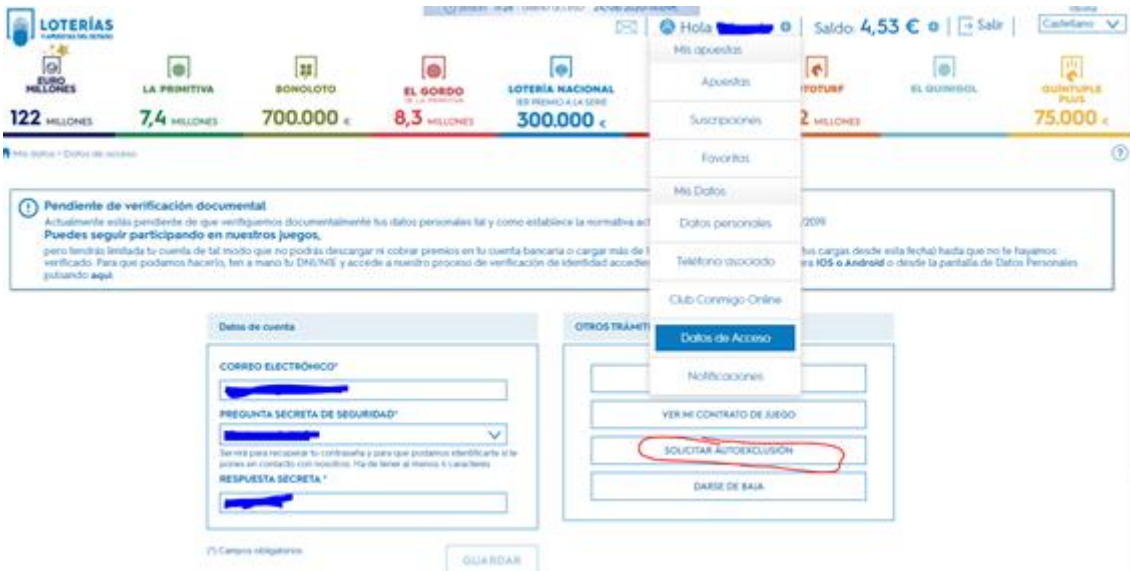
LOTERÍAS Y APUESTAS DEL ESTADO

Hola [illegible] | Saldo 4,53 € | Salir | Castellano

EURO MILLONES 122 MILLONES
LA PRIMITIVA 7,4 MILLONES
BONOLOTO 700.000 €
EL GORDO DE LA PRIMITIVA 8,3 MILLONES
LOTERÍA NACIONAL 1ER PREMIO A LA SERIE 300.000 €
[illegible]TOTURF 2 MILLONES
EL QUINIGOL
QUÍNTUPLE PLUS 75.000 €

Mis apuestas
Apuestas
Suscripciones
Favoritos
Mis Datos
Datos personales
Teléfono asociado
Club Conmigo Online
Datos de Acceso
Notificaciones

Mis datos > Datos de acceso

Pendiente de verificación documental
Actualmente está pendiente de que verifiquemos documentalmente tus datos personales tal y como establece la normativa act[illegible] /2019
Puedes seguir participando en nuestros juegos,
pero tendrás limitada tu cuenta de tal modo que no podrás descargar ni cobrar premios en tu cuenta bancaria o cargar más de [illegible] tus cargas desde esta fecha) hasta que no te hayamos verificado. Para que podamos hacerlo, ten a mano tu DNI/NIE y accede a nuestro proceso de verificación de identidad accedien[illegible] ra IOS o Android o desde la pantalla de Datos Personales pulsando aquí.

Datos de cuenta
CORREO ELECTRÓNICO*
PREGUNTA SECRETA DE SEGURIDAD*
Servirá para recuperar tu contraseña y para que podamos identificarte si te pones en contacto con nosotros. Ha de tener al menos 4 caracteres
RESPUESTA SECRETA*
(*) Campos obligatorios
GUARDAR

OTROS TRÁMIT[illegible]
VER MI CONTRATO DE JUEGO
SOLICITAR AUTOEXCLUSIÓN
DARSE DE BAJA